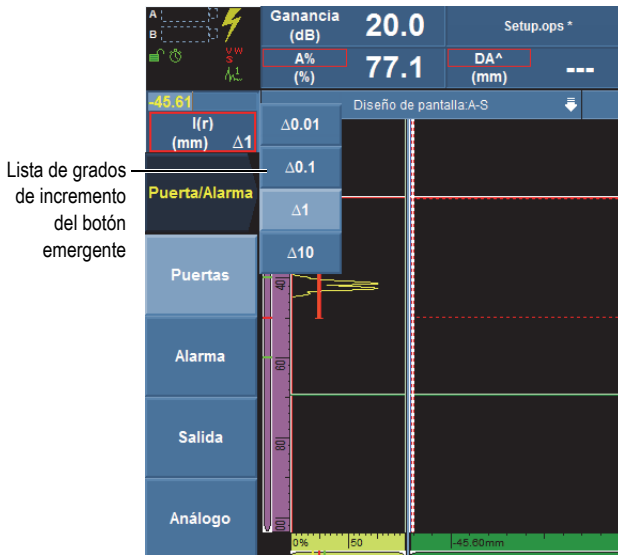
Lista de grados de incremento del botón emergente

A
B
V W
S

Ganancia (dB)
20.0
Setup.ops *
A% (%)
77.1
DA^ (mm)
---
-45.61
I(r) (mm) $\Delta$1
Diseño de pantalla:A-S
$\Delta$0.01
$\Delta$0.1
$\Delta$1
$\Delta$10
Puerta/Alarma
Puertas
Alarma
Salida
Análogo
40
60
80
0%
50
-45.60mm